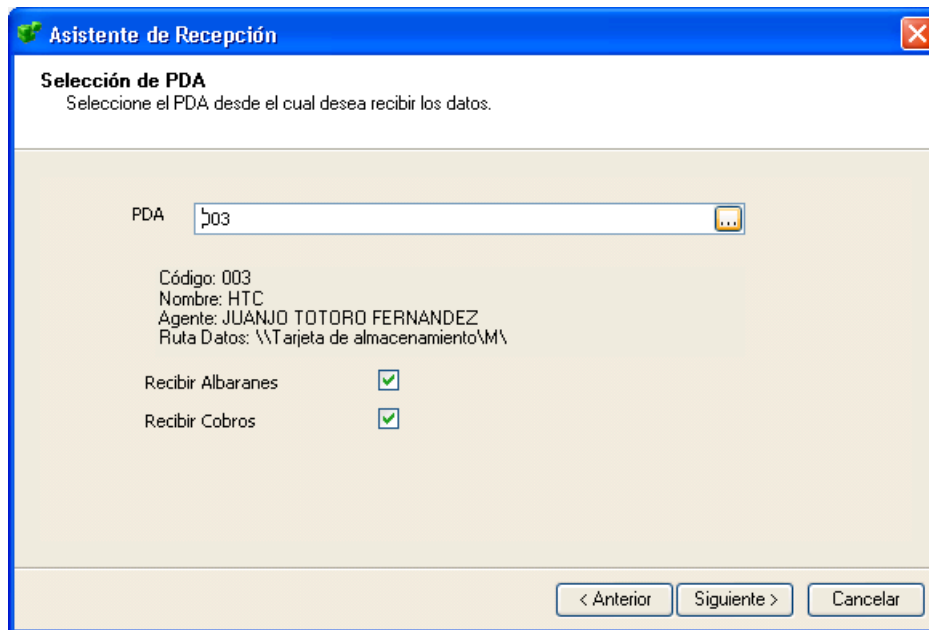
Asistente de Recepción

Selección de PDA
Seleccione el PDA desde el cual desea recibir los datos.

PDA 003 ...

Código: 003
Nombre: HTC
Agente: JUANJO TOTORO FERNANDEZ
Ruta Datos: \\Tarjeta de almacenamiento\M\

Recibir Albaranes
Recibir Cobros

< Anterior Siguiente > Cancelar